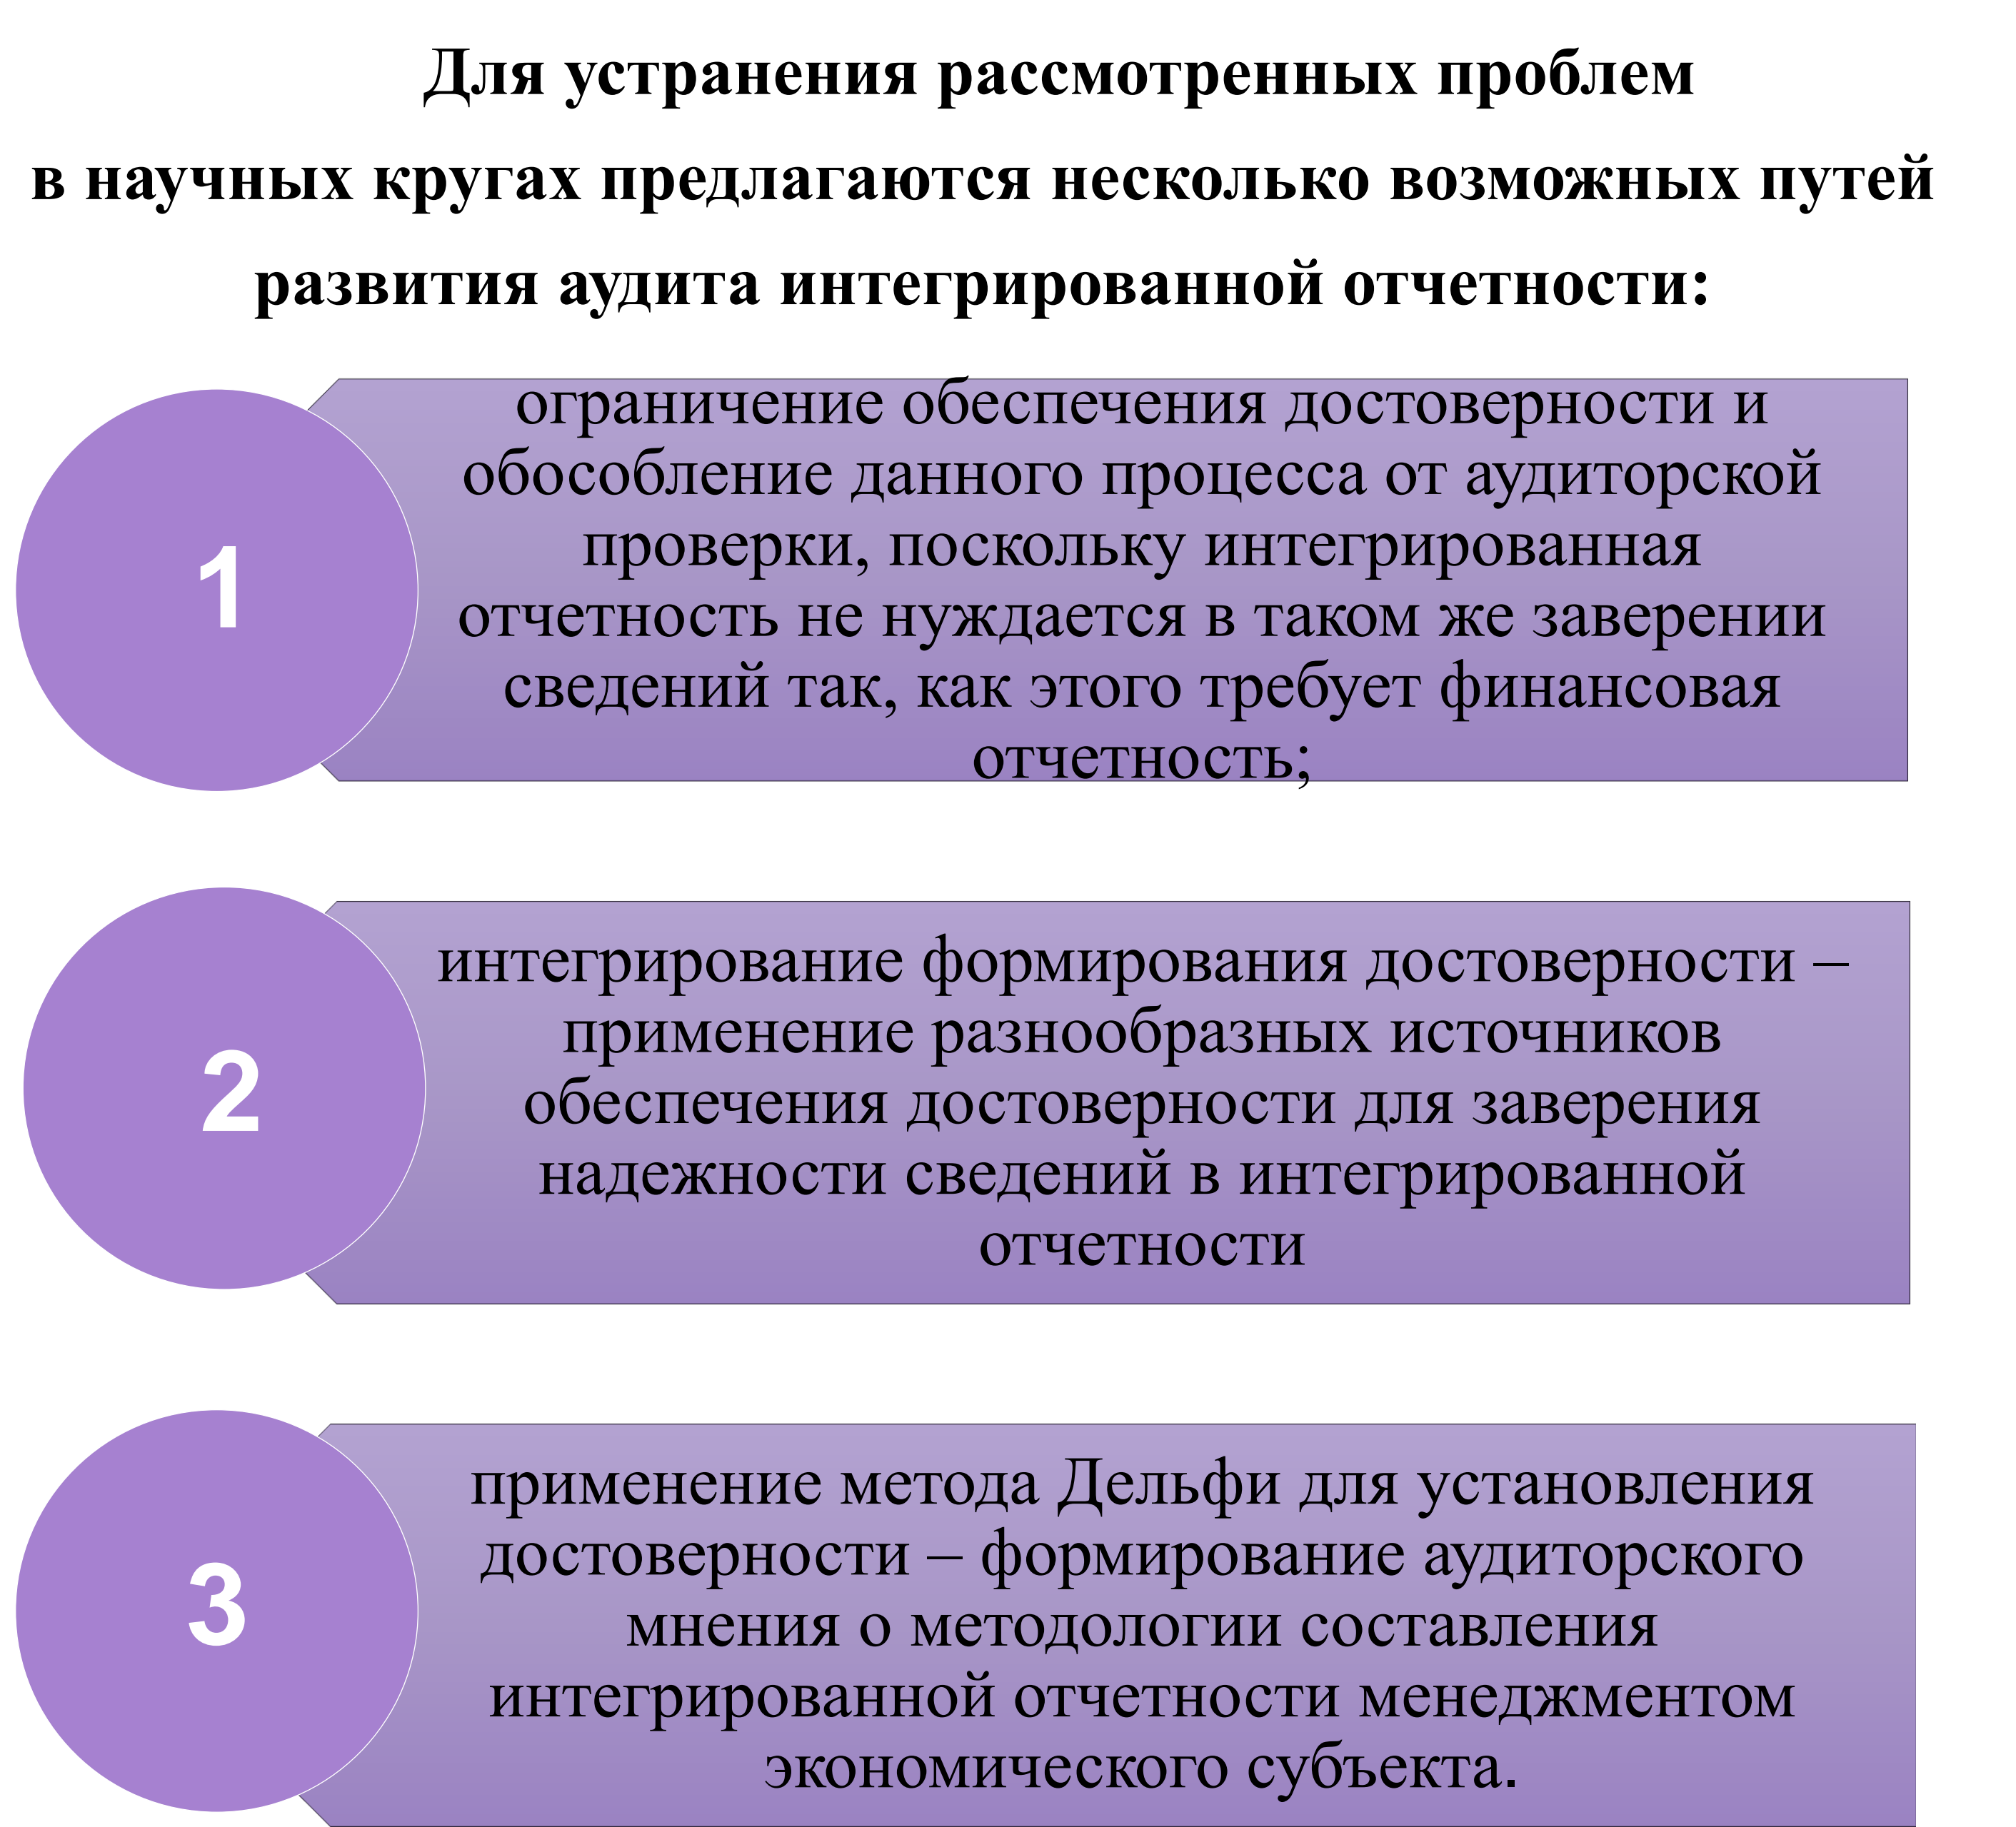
Для устранения рассмотренных проблем в научных кругах предлагаются несколько возможных путей развития аудита интегрированной отчетности:

1

ограничение обеспечения достоверности и обособление данного процесса от аудиторской проверки, поскольку интегрированная отчетность не нуждается в таком же заверении сведений так, как этого требует финансовая отчетность;

2

интегрирование формирования достоверности – применение разнообразных источников обеспечения достоверности для заверения надежности сведений в интегрированной отчетности

3

применение метода Дельфи для установления достоверности – формирование аудиторского мнения о методологии составления интегрированной отчетности менеджментом экономического субъекта.